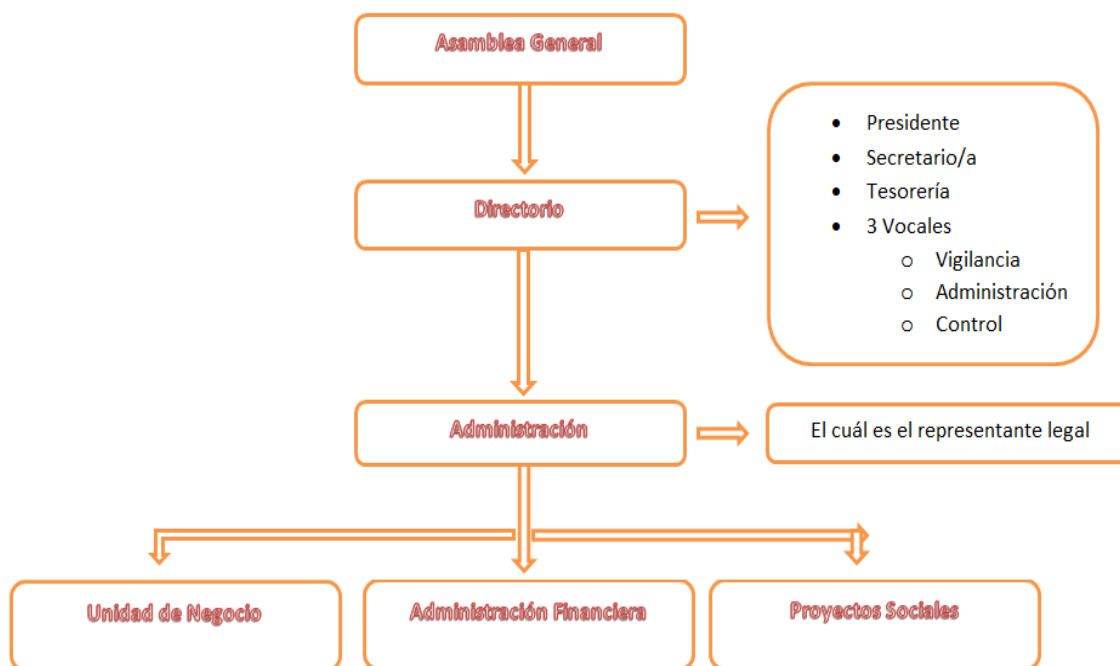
Asamblea General

Directorio

- Presidente
- Secretario/a
- Tesorería
- 3 Vocales
  - o Vigilancia
  - o Administración
  - o Control

Administración

El cuál es el representante legal

Unidad de Negocio

Administración Financiera

Proyectos Sociales